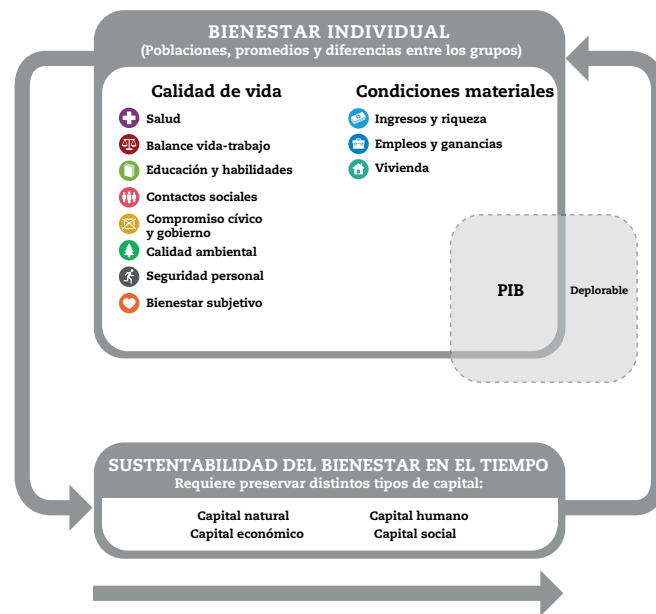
BIENESTAR INDIVIDUAL
(Poblaciones, promedios y diferencias entre los grupos)

Calidad de vida

Salud
Balance vida-trabajo
Educación y habilidades
Contactos sociales
Compromiso cívico y gobierno
Calidad ambiental
Seguridad personal
Bienestar subjetivo

Condiciones materiales

Ingresos y riqueza
Empleos y ganancias
Vivienda

PIB

Deplorable

SUSTENTABILIDAD DEL BIENESTAR EN EL TIEMPO
Requiere preservar distintos tipos de capital:

Capital natural
Capital humano
Capital económico
Capital social